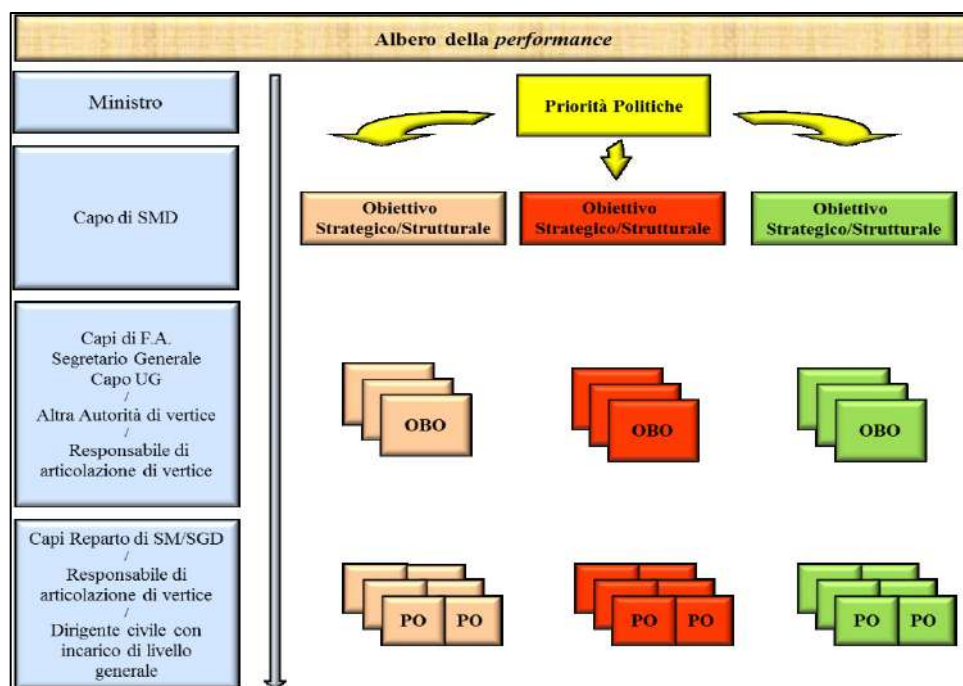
Albero della *performance*

Ministro

Capo di SMD

Capi di F.A.
Segretario Generale
Capo UG
/
Altra Autorità di vertice
/
Responsabile di articolazione di vertice

Capi Reparto di SM/SGD
/
Responsabile di articolazione di vertice
/
Dirigente civile con incarico di livello generale

Priorità Politiche

Obiettivo Strategico/Strutturale

Obiettivo Strategico/Strutturale

Obiettivo Strategico/Strutturale

OBO

OBO

OBO

PO PO

PO PO

PO PO